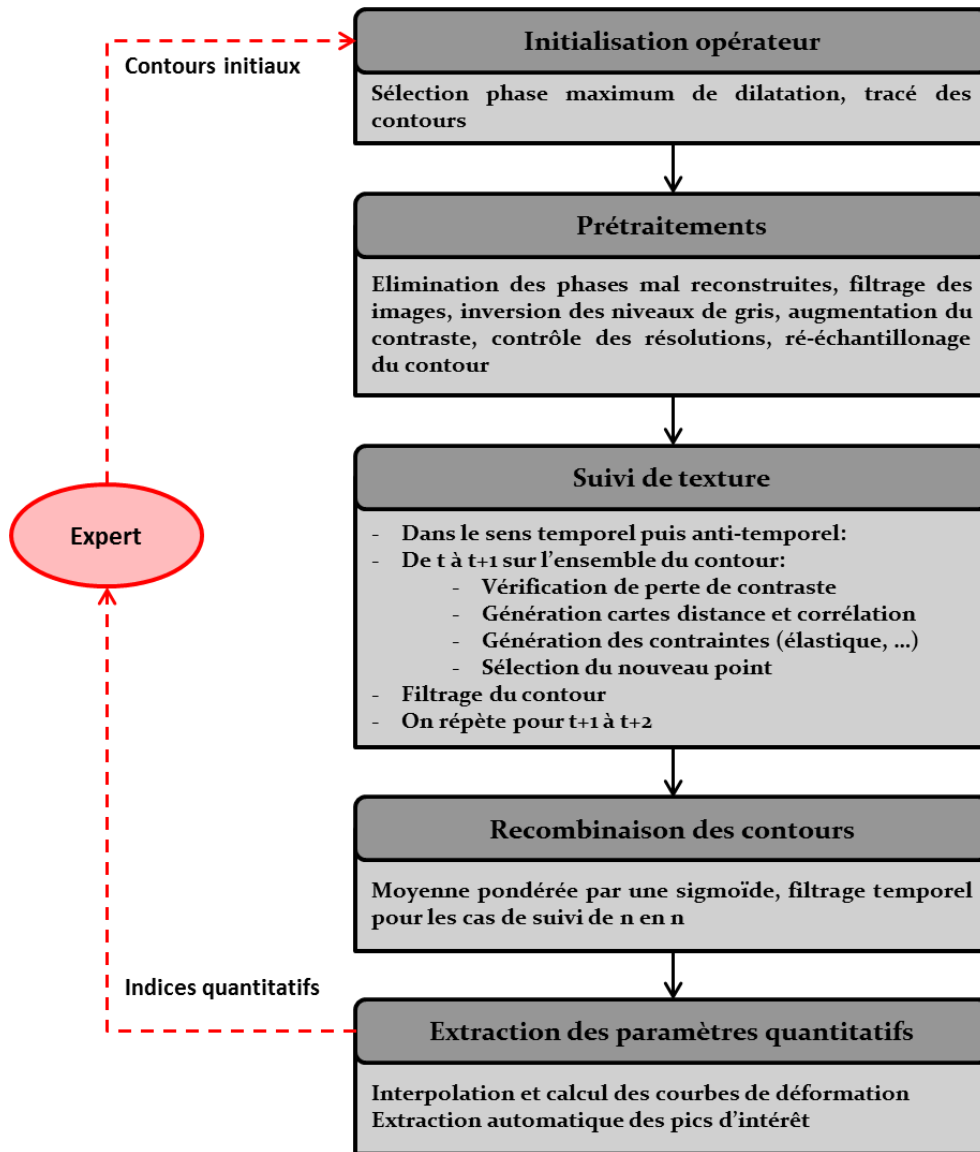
Contours initiaux

Initialisation opérateur

Sélection phase maximum de dilatation, tracé des contours

Prétraitements

Elimination des phases mal reconstruites, filtrage des images, inversion des niveaux de gris, augmentation du contraste, contrôle des résolutions, ré-échantillonage du contour

Expert

Suivi de texture

- Dans le sens temporel puis anti-temporel:
- De t à t+1 sur l'ensemble du contour:
  - Vérification de perte de contraste
  - Génération cartes distance et corrélation
  - Génération des contraintes (élastique, …)
  - Sélection du nouveau point
- Filtrage du contour
- On répète pour t+1 à t+2

Recombinaison des contours

Moyenne pondérée par une sigmoïde, filtrage temporel pour les cas de suivi de n en n

Indices quantitatifs

Extraction des paramètres quantitatifs

Interpolation et calcul des courbes de déformation
Extraction automatique des pics d'intérêt